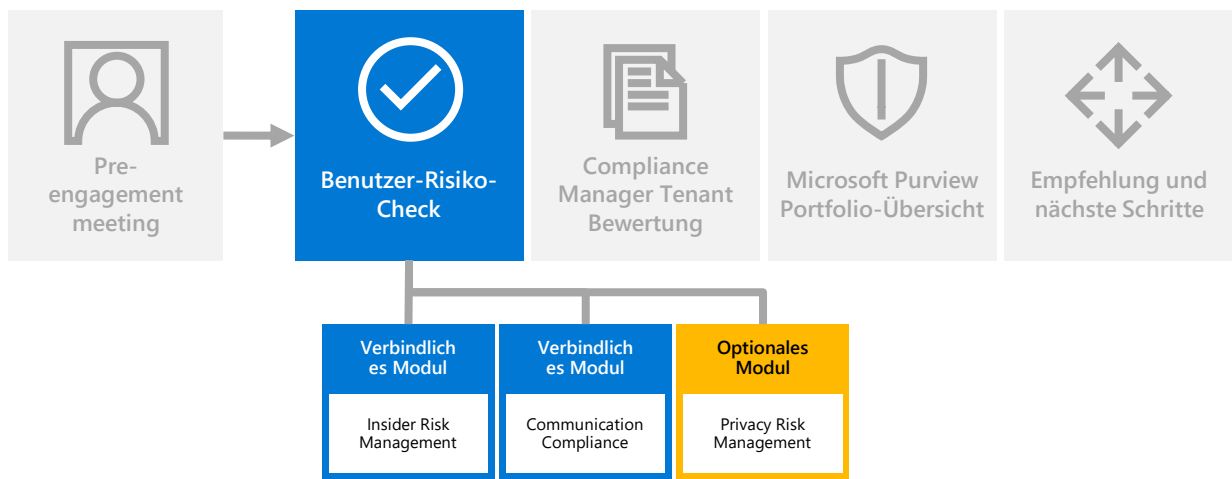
Pre-engagement meeting

Benutzer-Risiko-Check

Compliance Manager Tenant Bewertung

Microsoft Purview Portfolio-Übersicht

Empfehlung und nächste Schritte

Verbindliches Modul

Insider Risk Management

Verbindliches Modul

Communication Compliance

Optionales Modul

Privacy Risk Management